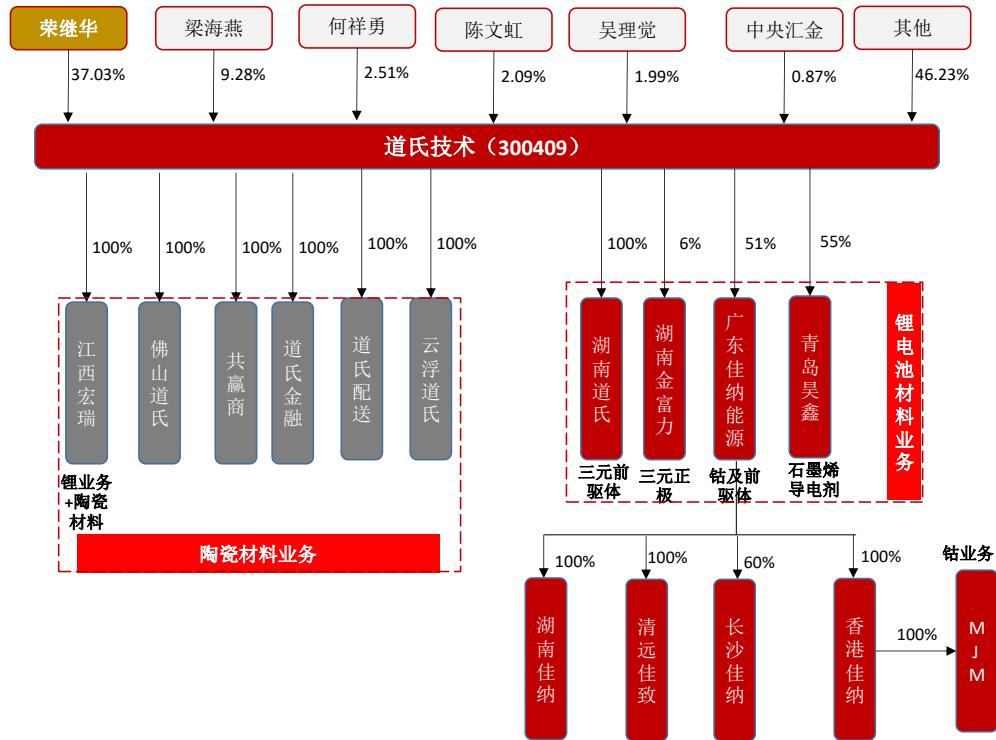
荣继华
37.03%

梁海燕
9.28%

何祥勇
2.51%

陈文虹
2.09%

吴理觉
1.99%

中央汇金
0.87%

其他
46.23%

道氏技术（300409）

100%
江西宏瑞
锂业务+陶瓷材料

100%
佛山道氏

100%
共赢商

100%
道氏金融

100%
道氏配送

100%
云浮道氏

陶瓷材料业务

100%
湖南道氏
三元前驱体

6%
湖南金富力
三元正极

51%
广东佳纳能源
钴及前驱体

55%
青岛昊鑫
石墨烯导电剂

锂电池材料业务

100%
湖南佳纳

100%
清远佳致

60%
长沙佳纳

100%
香港佳纳

100%
钴业务
MJM